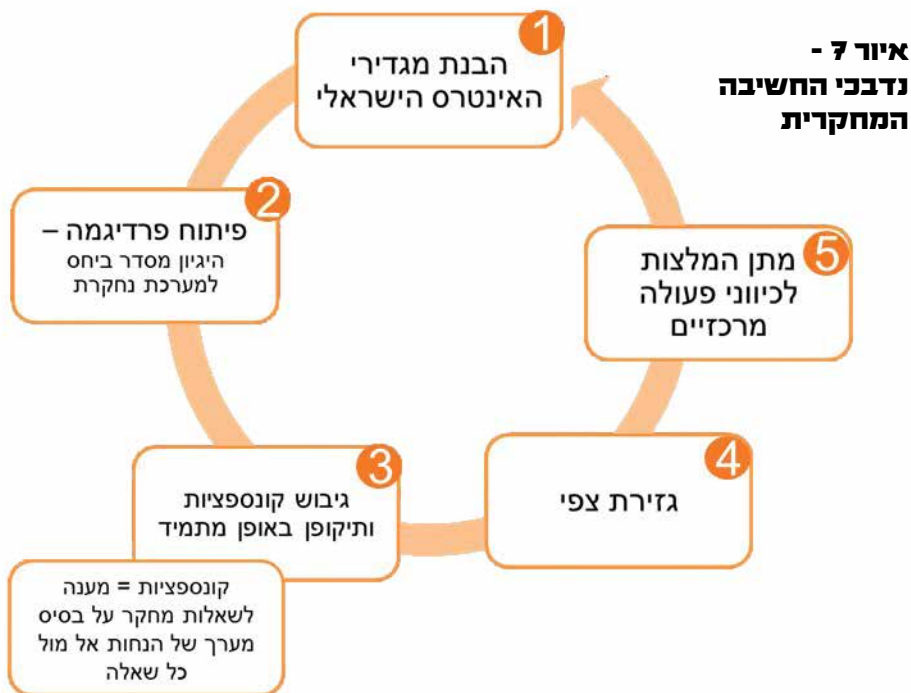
איור 7 - נדבכי החשיבה המחקרית

1
הבנת מגדירי האינטרס הישראלי

2
פיתוח פרדיגמה –
היגיון מסדר ביחס למערכת נחקרת

3
גיבוש קונספציות ותיקופן באופן מתמיד

קונספציות = מענה לשאלות מחקר על בסיס מערך של הנחות אל מול כל שאלה

4
גזירת צפי

5
מתן המלצות לכיווני פעולה מרכזיים